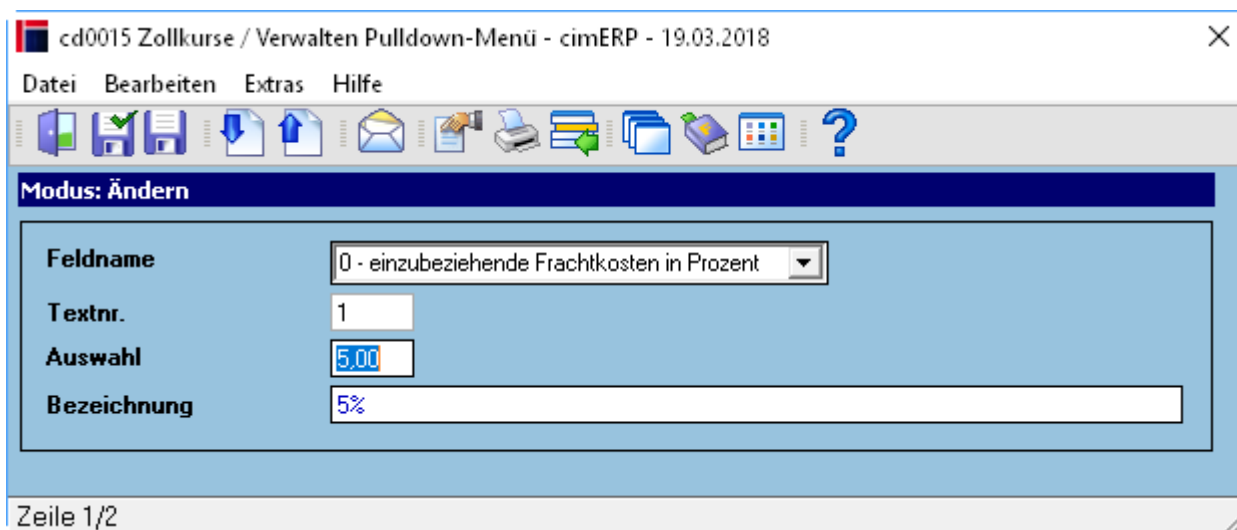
cd0015 Zollkurse / Verwalten Pulldown-Menü - cimERP - 19.03.2018
×

Datei Bearbeiten Extras Hilfe

?

Modus: Ändern

Feldname
0 - einzubeziehende Frachtkosten in Prozent

Textnr.
1

Auswahl
5,00

Bezeichnung
5%

Zeile 1/2